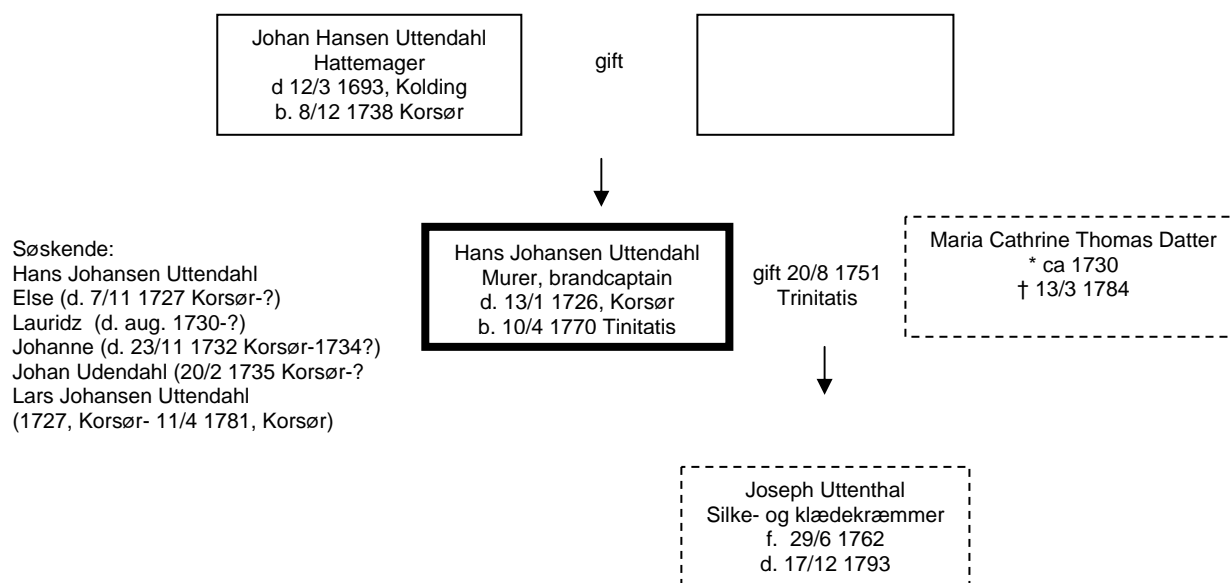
Johan Hansen Uttendahl
Hattemager
d 12/3 1693, Kolding
b. 8/12 1738 Korsør

gift

Søskende:
Hans Johansen Uttendahl
Else (d. 7/11 1727 Korsør-?)
Lauridz (d. aug. 1730-?)
Johanne (d. 23/11 1732 Korsør-1734?)
Johan Udendahl (20/2 1735 Korsør-?
Lars Johansen Uttendahl
(1727, Korsør- 11/4 1781, Korsør)

Hans Johansen Uttendahl
Murer, brandcaptain
d. 13/1 1726, Korsør
b. 10/4 1770 Tinitatis

gift 20/8 1751
Trinitatis

Maria Cathrine Thomas Datter
* ca 1730
† 13/3 1784

Joseph Uttenthal
Silke- og klædekræmmer
f. 29/6 1762
d. 17/12 1793